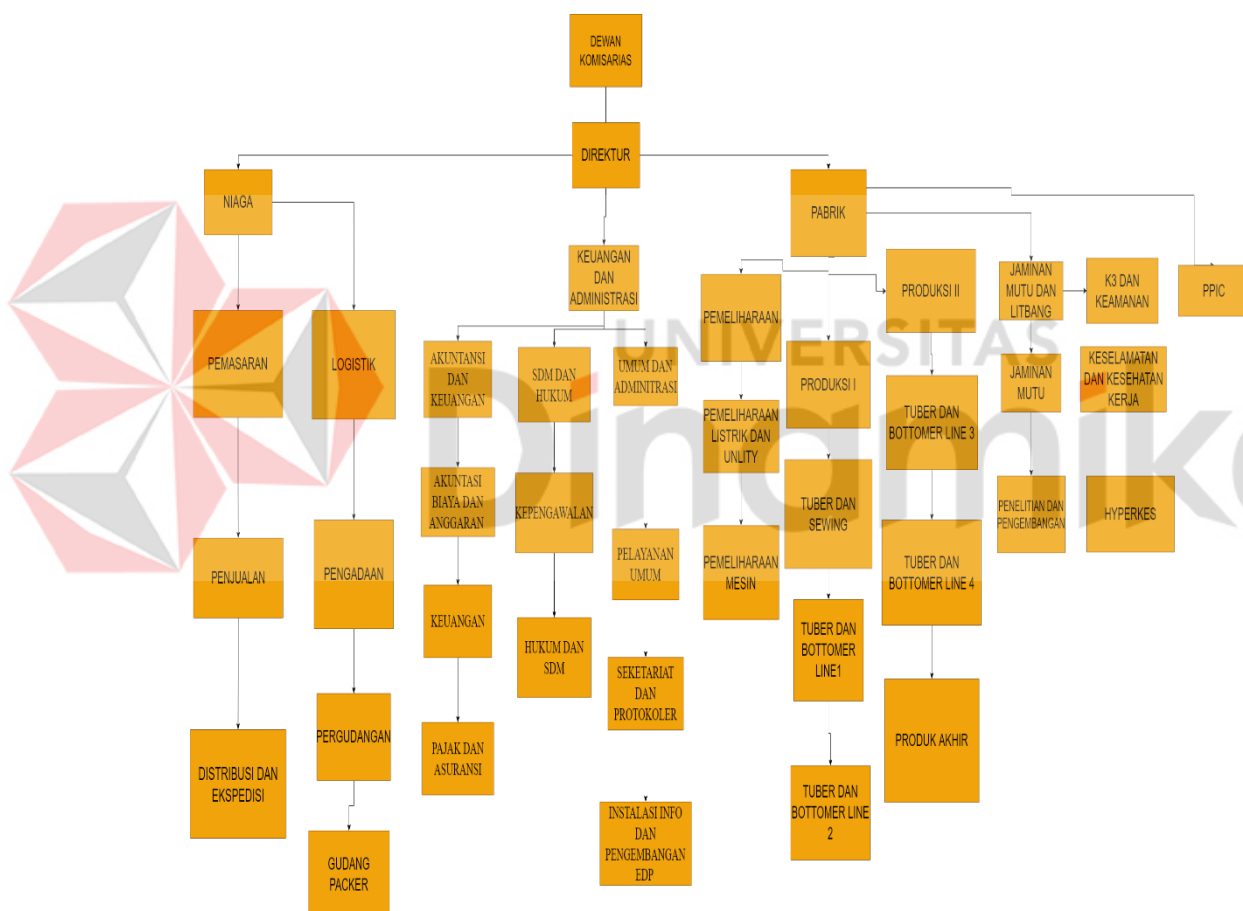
DEWAN KOMISARIAS

DIREKTUR

NIAGA

PABRIK

KEUANGAN DAN ADMINISTRASI

PEMASARAN

LOGISTIK

AKUNTANSI DAN KEUANGAN

SDM DAN HUKUM

UMUM DAN ADMINITRASI

PEMELIHARAAN

PRODUKSI II

JAMINAN MUTU DAN LITBANG

K3 DAN KEAMANAN

PPIC

UNIVERSITAS

Dinamika

PRODUKSI I

JAMINAN MUTU

KESELAMATAN DAN KESEHATAN KERJA

PEMELIHARAAN LISTRIK DAN UNLITY

TUBER DAN BOTTOMER LINE 3

AKUNTASI BIAYA DAN ANGGARAN

KEPENGAWALAN

TUBER DAN SEWING

PENELITIAN DAN PENGEMBANGAN

HYPERKES

PENJUALAN

PENGADAAN

PELAYANAN UMUM

PEMELIHARAAN MESIN

TUBER DAN BOTTOMER LINE 4

KEUANGAN

HUKUM DAN SDM

TUBER DAN BOTTOMER LINE1

SEKETARIAT DAN PROTOKOLER

PRODUK AKHIR

DISTRIBUSI DAN EKSPEDISI

PERGUDANGAN

PAJAK DAN ASURANSI

TUBER DAN BOTTOMER LINE 2

INSTALASI INFO DAN PENGEMBANGAN EDP

GUDANG PACKER